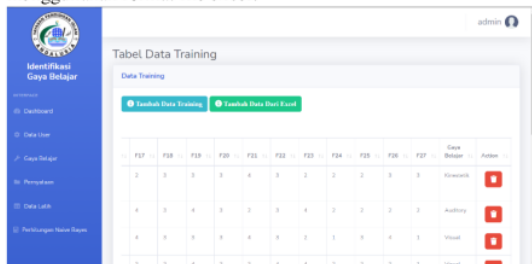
Identifikasi Gaya Belajar

Dashboard

Data User

Gaya Belajar

Pernyataan

Data Latih

Perhitungan Naive Bayes

admin

Tabel Data Training

Data Training

Tambah Data Training

Tambah Data Dari Excel

| F17 | F18 | F19 | F20 | F21 | F22 | F23 | F24 | F25 | F26 | F27 | Gaya Belajar | Action |
|---|---|---|---|---|---|---|---|---|---|---|---|---|
| 2 | 3 | 3 | 3 | 4 | 3 | 2 | 2 | 3 | 3 | 3 | Kinestetik | |
| 4 | 3 | 4 | 3 | 3 | 3 | 4 | 2 | 2 | 2 | 3 | Auditory | |
| 4 | 4 | 4 | 4 | 4 | 4 | 2 | 1 | 4 | 4 | 1 | Visual | |